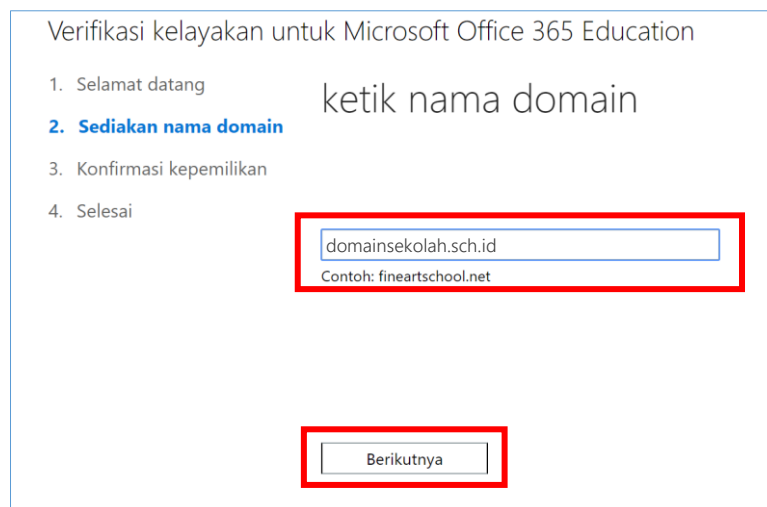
Verifikasi kelayakan untuk Microsoft Office 365 Education

1. Selamat datang
2. Sediakan nama domain
3. Konfirmasi kepemilikan
4. Selesai

ketik nama domain

domainsekolah.sch.id
Contoh: fineartschool.net

Berikutnya